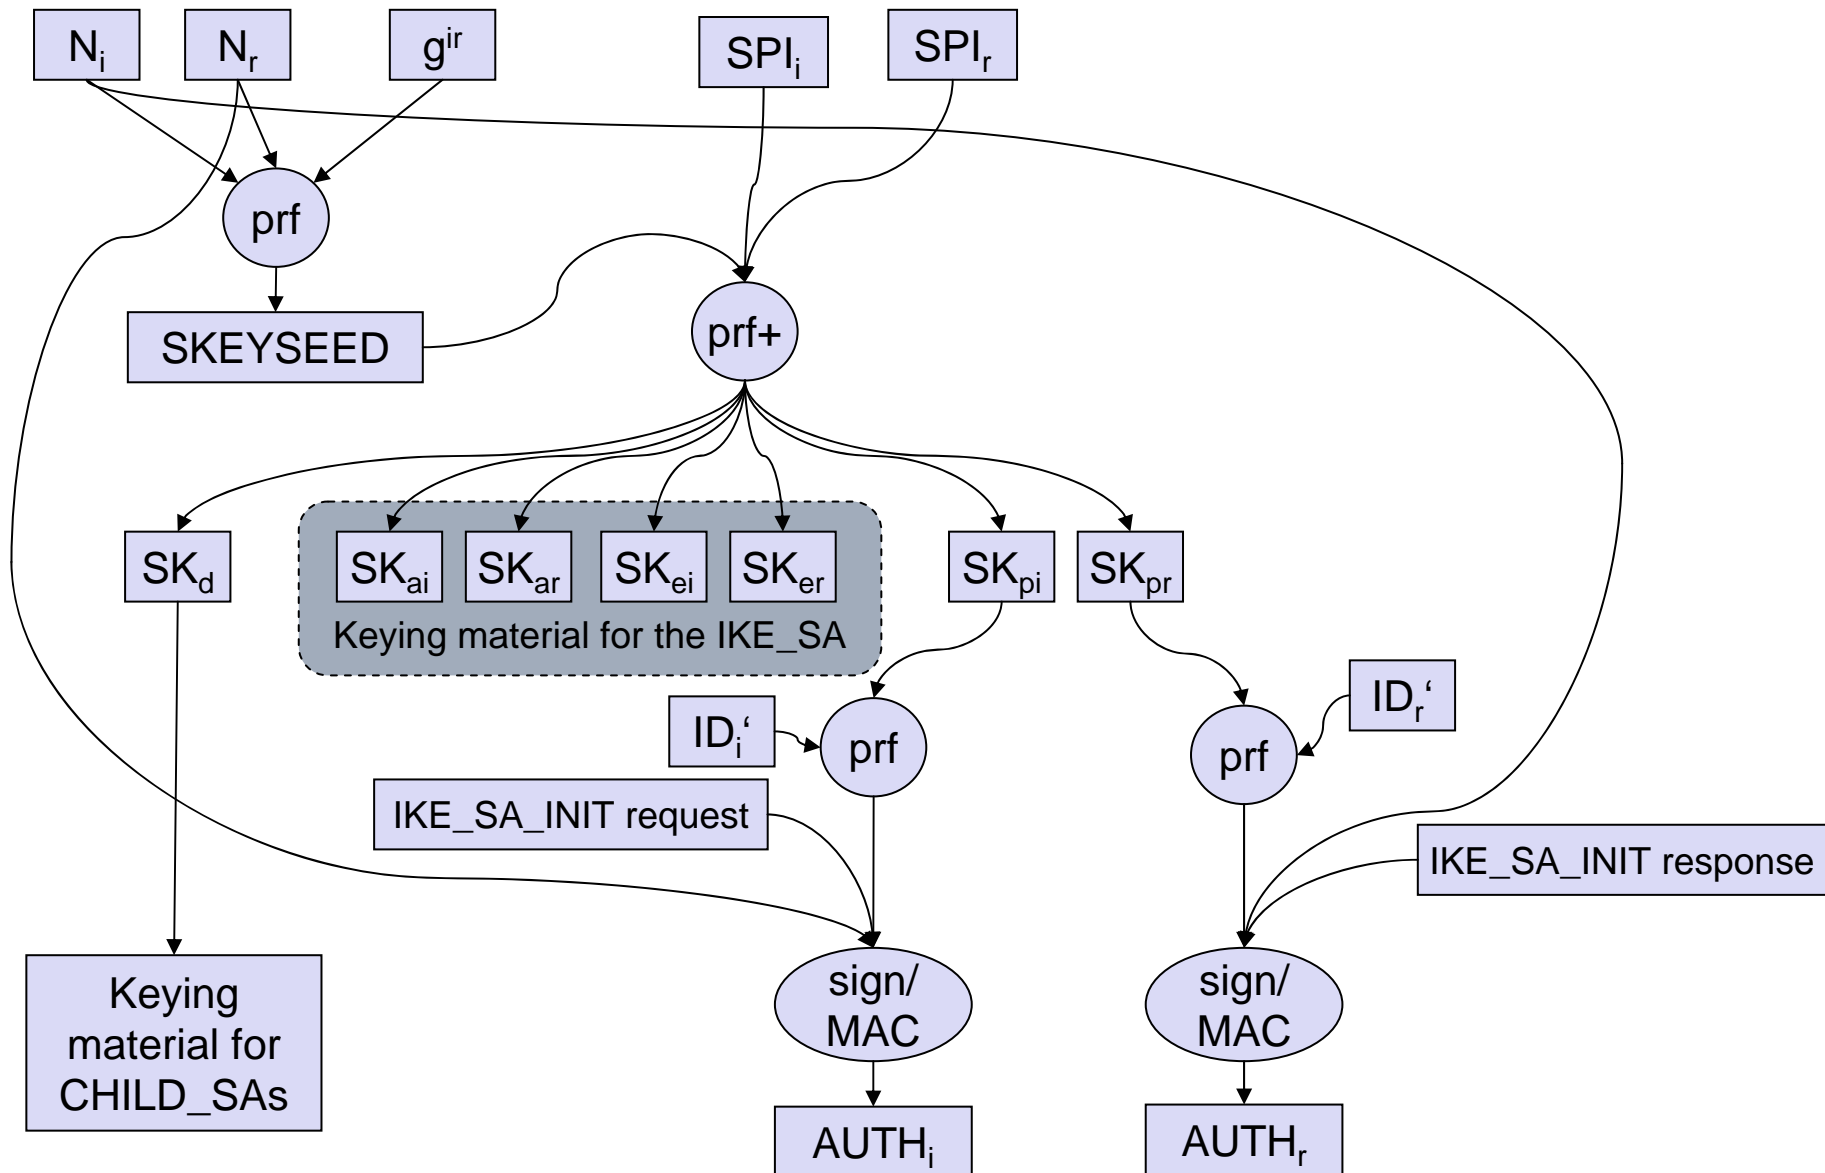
$N_i$ $N_r$ $g^{ir}$ $SPI_i$ $SPI_r$

prf

SKEYSEED

prf+

$SK_d$ $SK_{ai}$ $SK_{ar}$ $SK_{ei}$ $SK_{er}$ $SK_{pi}$ $SK_{pr}$

Keying material for the IKE_SA

$ID_i$‘ prf

$ID_r$‘ prf

IKE_SA_INIT request

IKE_SA_INIT response

Keying material for CHILD_SAs

sign/ MAC

sign/ MAC

$AUTH_i$

$AUTH_r$